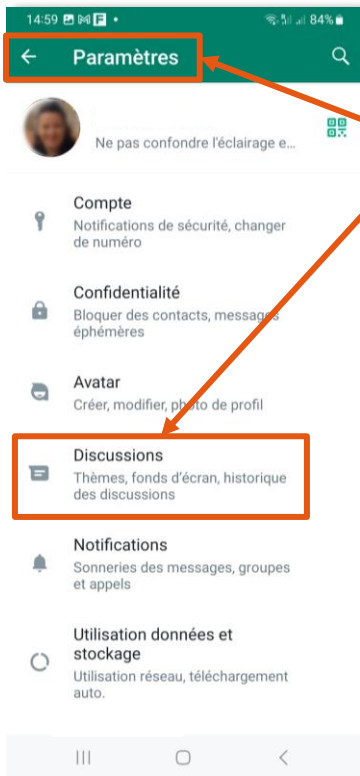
14:59 • 84%

Paramètres

Ne pas confondre l'éclairage e...

Compte
Notifications de sécurité, changer de numéro

Confidentialité
Bloquer des contacts, messages éphémères

Avatar
Créer, modifier, photo de profil

Discussions
Thèmes, fonds d'écran, historique des discussions

Notifications
Sonneries des messages, groupes et appels

Utilisation données et stockage
Utilisation réseau, téléchargement auto.